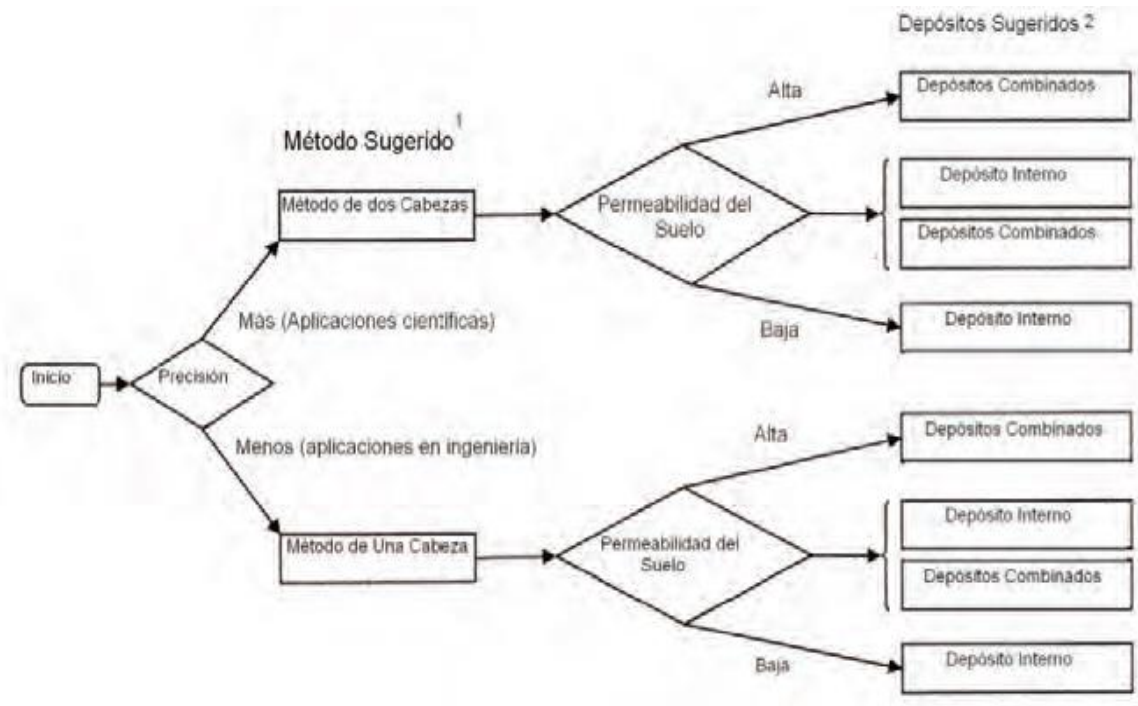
Depósitos Sugeridos $^2$

Método Sugerido $^1$

Inicio

Precisión

Más (Aplicaciones científicas)

Menos (aplicaciones en ingeniería)

Método de dos Cabezas

Permeabilidad del Suelo

Alta

Depósitos Combinados

Depósito Interno

Depósitos Combinados

Baja

Depósito Interno

Método de Una Cabeza

Permeabilidad del Suelo

Alta

Depósitos Combinados

Depósito Interno

Depósitos Combinados

Baja

Depósito Interno